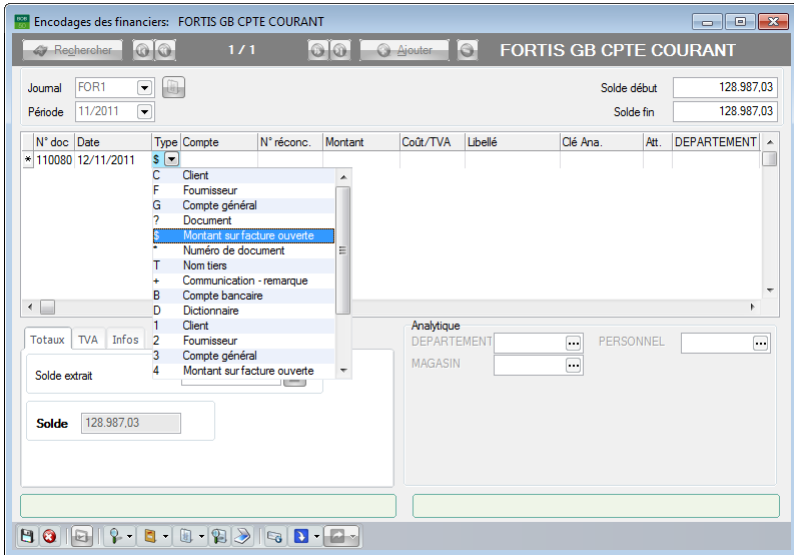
Encodages des financiers: FORTIS GB CPTE COURANT

Rechercher
1 / 1
Ajouter
FORTIS GB CPTE COURANT

Journal FOR1
Période 11/2011
Solde début 128.987,03
Solde fin 128.987,03

| | N° doc | Date | Type | Compte | N° réconc. | Montant | Coût/TVA | Libellé | Clé Ana. | Att. | DEPARTEMENT |
|---|---|---|---|---|---|---|---|---|---|---|---|
| * | 110080 | 12/11/2011 | $ | | | | | | | | |

| | |
|---|---|
| C | Client |
| F | Fournisseur |
| G | Compte général |
| ? | Document |
| $ | Montant sur facture ouverte |
| * | Numéro de document |
| T | Nom tiers |
| + | Communication - remarque |
| B | Compte bancaire |
| D | Dictionnaire |
| 1 | Client |
| 2 | Fournisseur |
| 3 | Compte général |
| 4 | Montant sur facture ouverte |

Totaux TVA Infos

Solde extrait

Solde 128.987,03

Analytique
DEPARTEMENT
PERSONNEL
MAGASIN